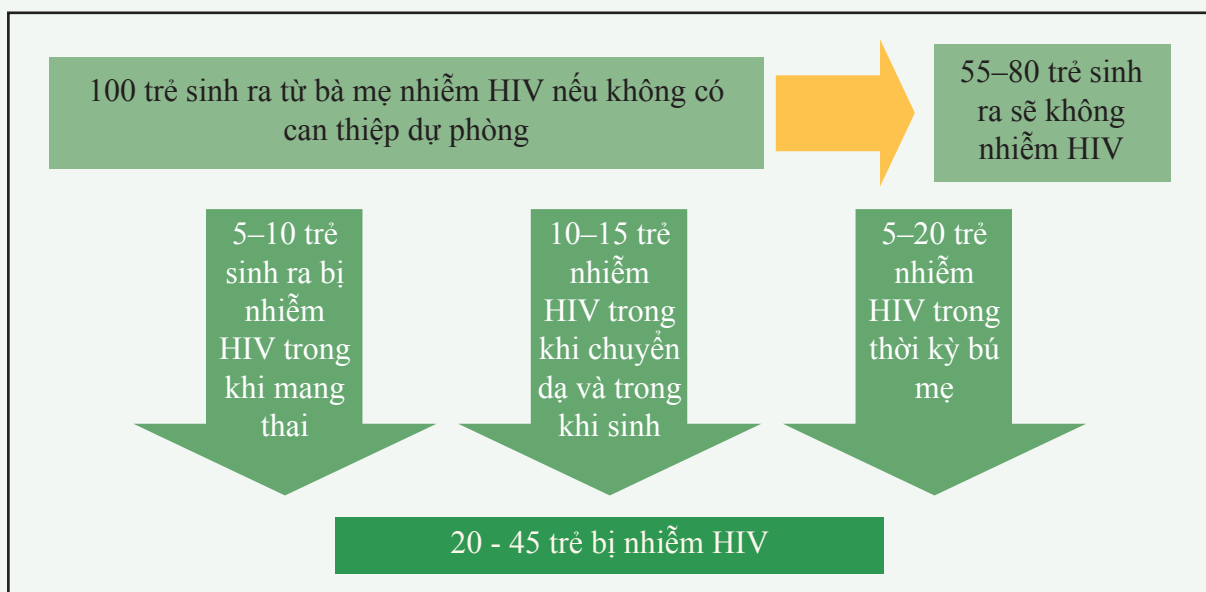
100 trẻ sinh ra từ bà mẹ nhiễm HIV nếu không có can thiệp dự phòng

55–80 trẻ sinh ra sẽ không nhiễm HIV

5–10 trẻ sinh ra bị nhiễm HIV trong khi mang thai

10–15 trẻ nhiễm HIV trong khi chuyển dạ và trong khi sinh

5–20 trẻ nhiễm HIV trong thời kỳ bú mẹ

20 - 45 trẻ bị nhiễm HIV